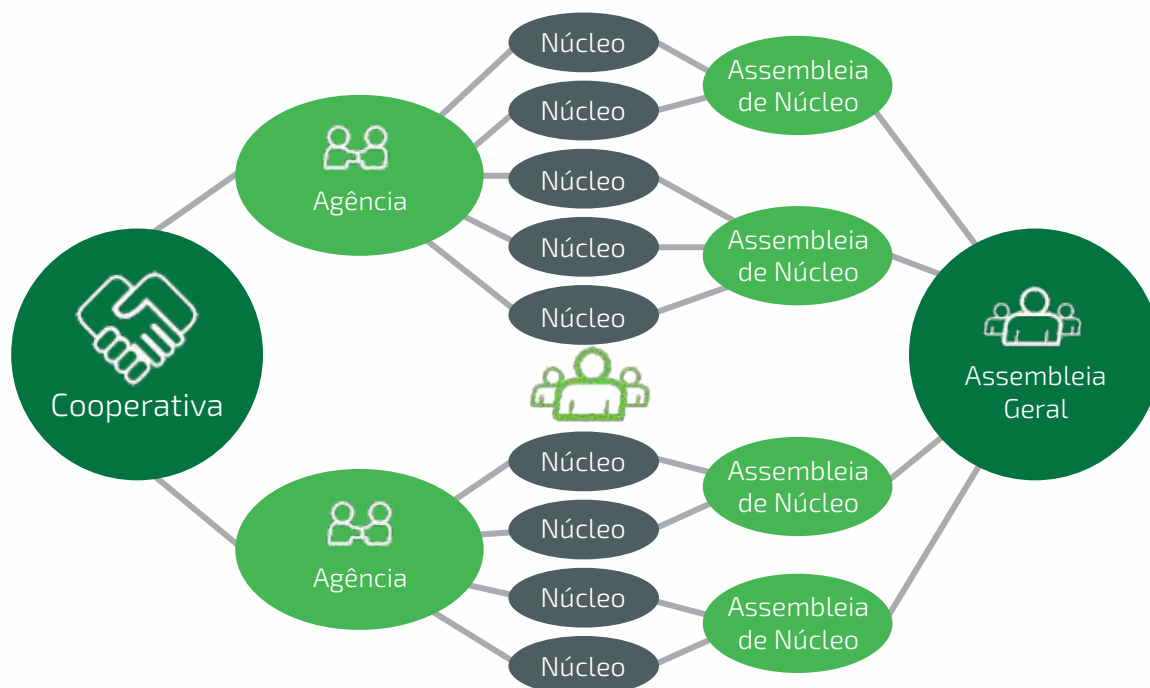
Cooperativa

Agência

Núcleo

Núcleo

Núcleo

Núcleo

Núcleo

Assembleia de Núcleo

Assembleia de Núcleo

Agência

Núcleo

Núcleo

Núcleo

Núcleo

Assembleia de Núcleo

Assembleia de Núcleo

Assembleia Geral